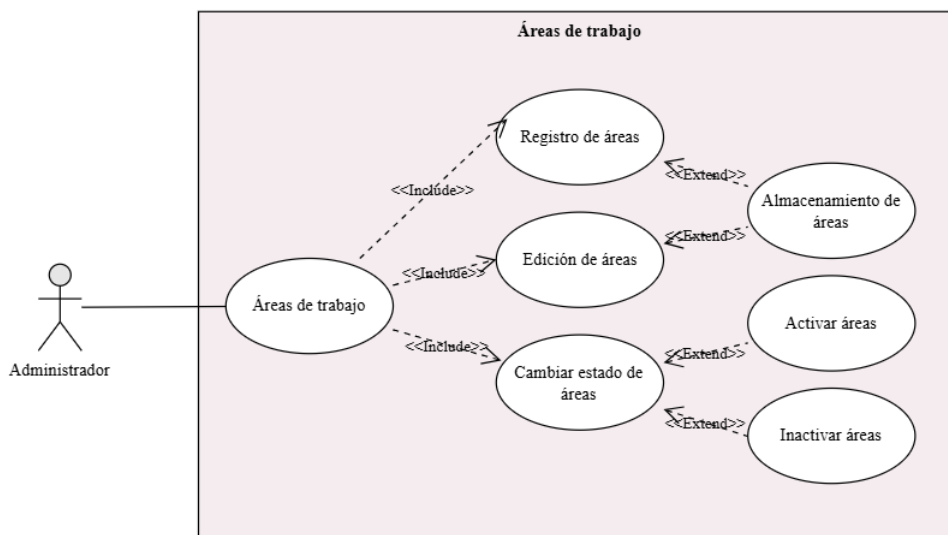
Áreas de trabajo

Registro de áreas

<<Include>>

<<Extend>>

Almacenamiento de áreas

<<Extend>>

Edición de áreas

<<Include>>

Administrador

Áreas de trabajo

Activar áreas

<<Include>>

<<Extend>>

Cambiar estado de áreas

<<Extend>>

Inactivar áreas